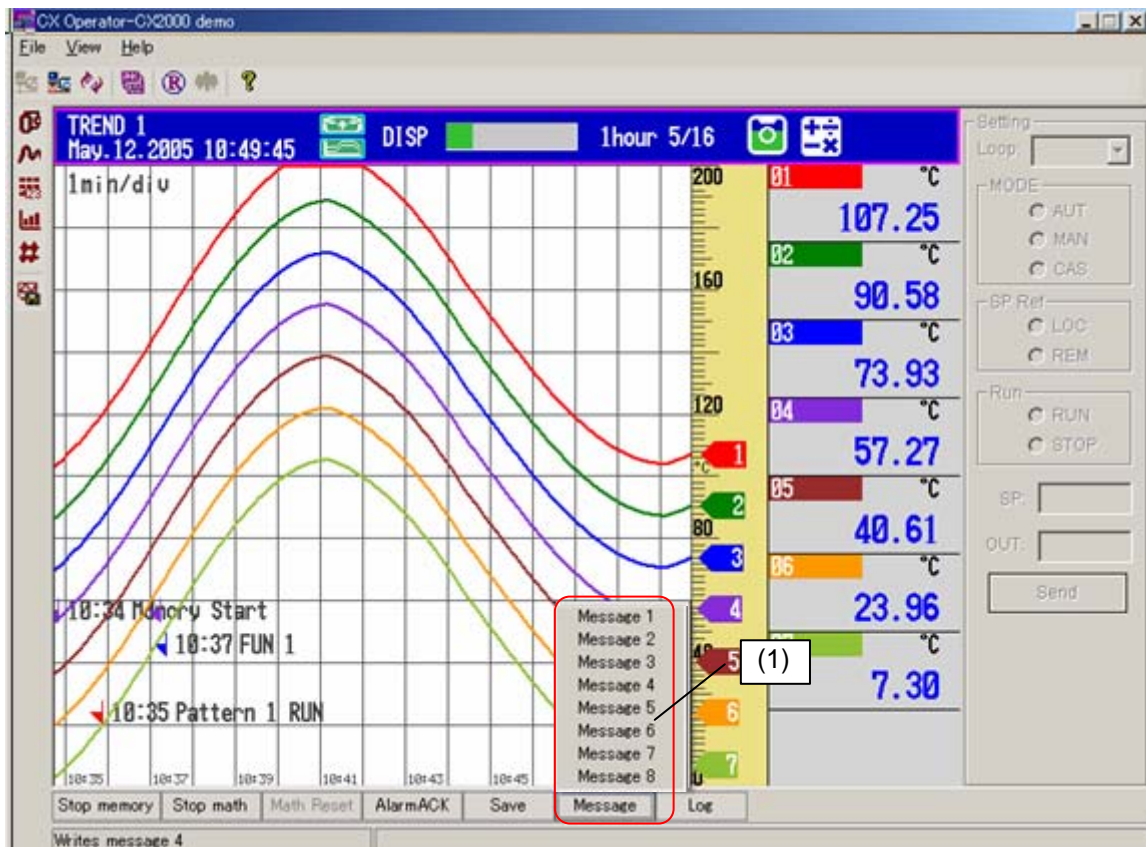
CX Operator-CX2000 demo

File View Help

TREND 1
May.12.2005 10:49:45

DISP

1hour 5/16

1min/div

200

160

120

80

40

0

1 2 3 4 5 6 7

°C

01 °C 107.25

02 °C 90.58

03 °C 73.93

04 °C 57.27

05 °C 40.61

06 °C 23.96

07 °C 7.30

10:34 Memory Start

10:37 FUN 1

10:35 Pattern 1 RUN

10:35 10:37 10:39 10:41 10:43 10:45

Message 1
Message 2
Message 3
Message 4
Message 5
Message 6
Message 7
Message 8

(1)

Setting
Loop

MODE
AUT
MAN
CAS

SP Ref
LOC
REM

Run
RUN
STOP

SP:

OUT:

Send

Stop memory | Stop math | Math Reset | AlarmACK | Save | Message | Log

Writes message 4